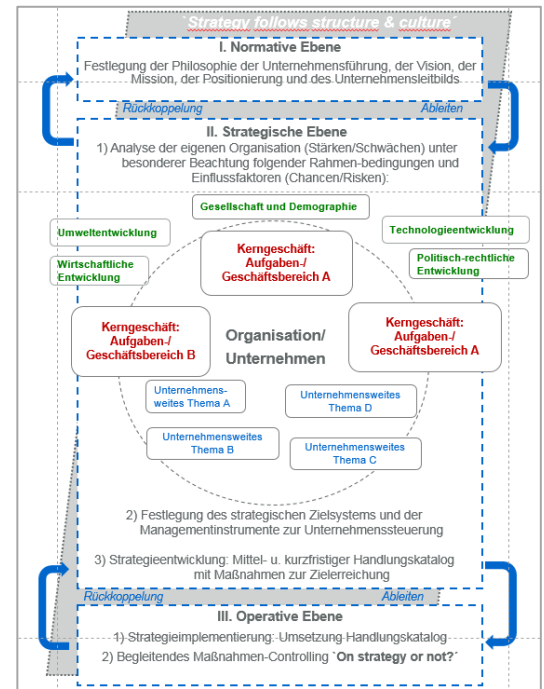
`Strategy follows structure & culture´

I. Normative Ebene

Festlegung der Philosophie der Unternehmensführung, der Vision, der Mission, der Positionierung und des Unternehmensleitbilds

Rückkoppelung

Ableiten

II. Strategische Ebene

1) Analyse der eigenen Organisation (Stärken/Schwächen) unter besonderer Beachtung folgender Rahmen-bedingungen und Einflussfaktoren (Chancen/Risken):

Gesellschaft und Demographie

Umweltentwicklung

Technologieentwicklung

Wirtschaftliche Entwicklung

Politisch-rechtliche Entwicklung

Kerngeschäft: Aufgaben-/ Geschäftsbereich A

Kerngeschäft: Aufgaben-/ Geschäftsbereich B

Organisation/ Unternehmen

Kerngeschäft: Aufgaben-/ Geschäftsbereich A

Unternehmens-weites Thema A

Unternehmensweites Thema D

Unternehmensweites Thema B

Unternehmensweites Thema C

2) Festlegung des strategischen Zielsystems und der Managementinstrumente zur Unternehmenssteuerung

3) Strategieentwicklung: Mittel- u. kurzfristiger Handlungskatalog mit Maßnahmen zur Zielerreichung

Rückkoppelung

Ableiten

III. Operative Ebene

1) Strategieimplementierung: Umsetzung Handlungskatalog

2) Begleitendes Maßnahmen-Controlling `On strategy or not?´